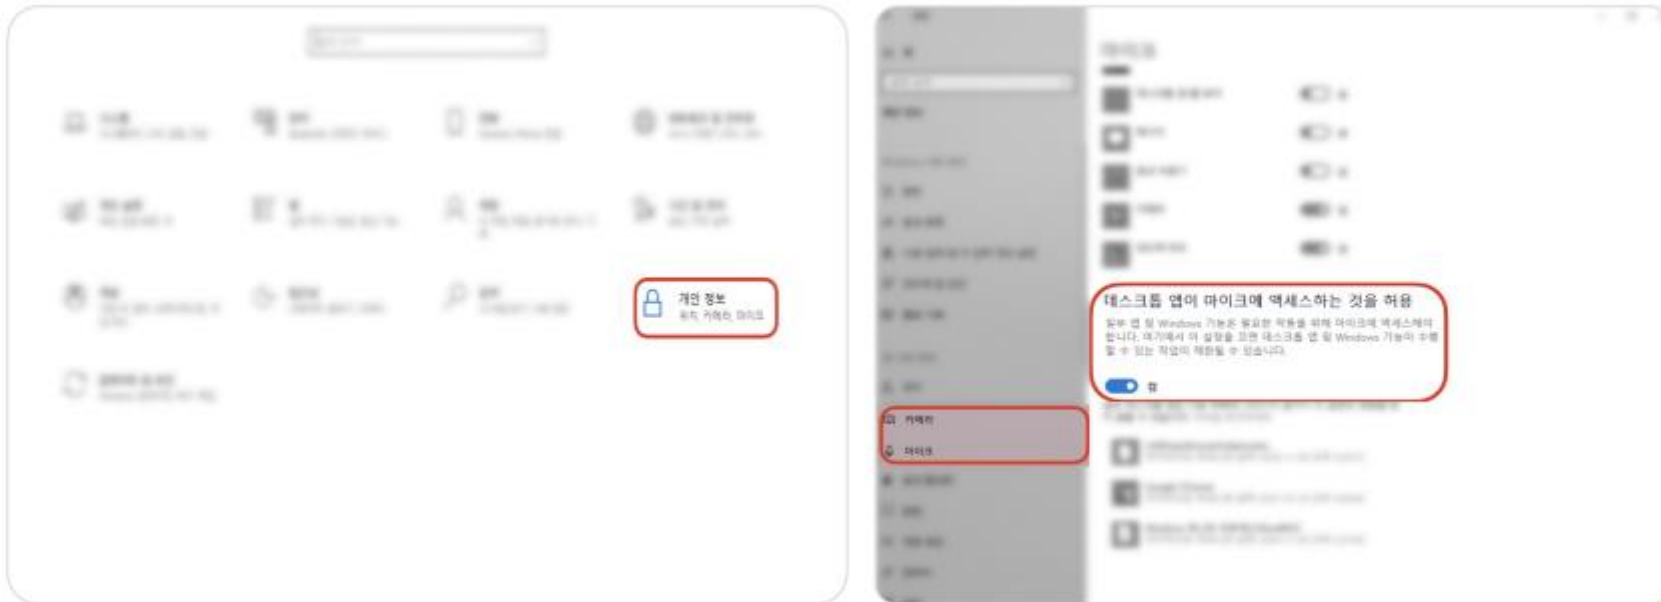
개인 정보
위치, 카메라, 마이크

데스크톱 앱이 마이크에 액세스하는 것을 허용
일부 앱 및 Windows 기능은 필요한 작동을 위해 마이크에 액세스해야 합니다. 여기에서 이 설정을 끄면 데스크톱 앱 및 Windows 기능이 수행할 수 있는 작업이 제한될 수 있습니다.
켬

카메라
마이크